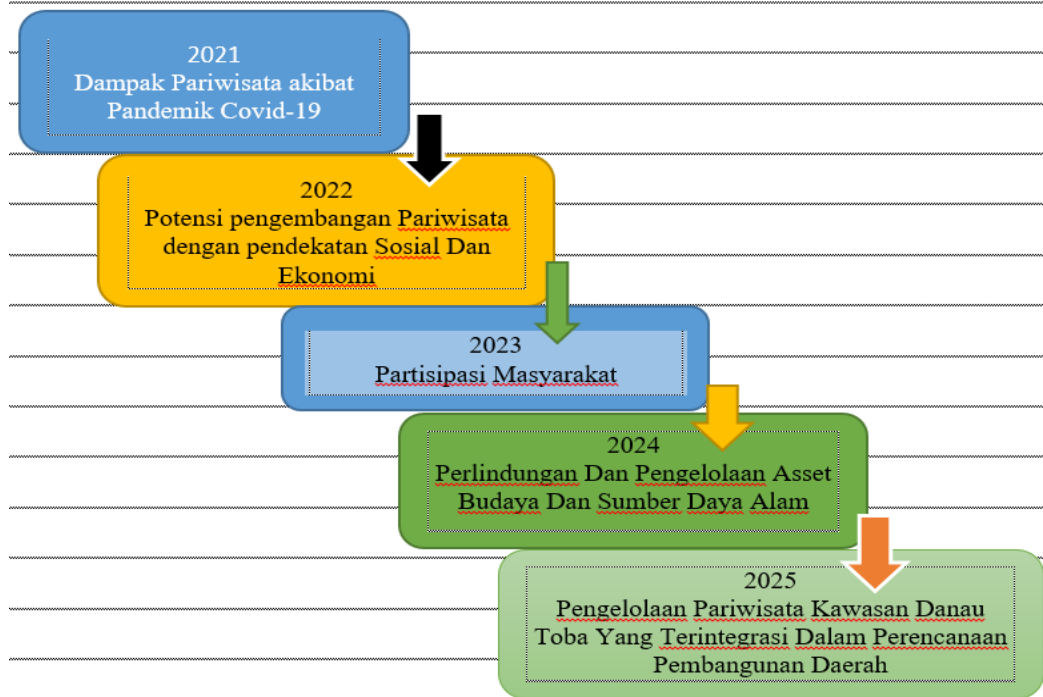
2021
Dampak Pariwisata akibat Pandemik Covid-19

2022
Potensi pengembangan Pariwisata dengan pendekatan Sosial Dan Ekonomi

2023
Partisipasi Masyarakat

2024
Perlindungan Dan Pengelolaan Asset Budaya Dan Sumber Daya Alam

2025
Pengelolaan Pariwisata Kawasan Danau Toba Yang Terintegrasi Dalam Perencanaan Pembangunan Daerah